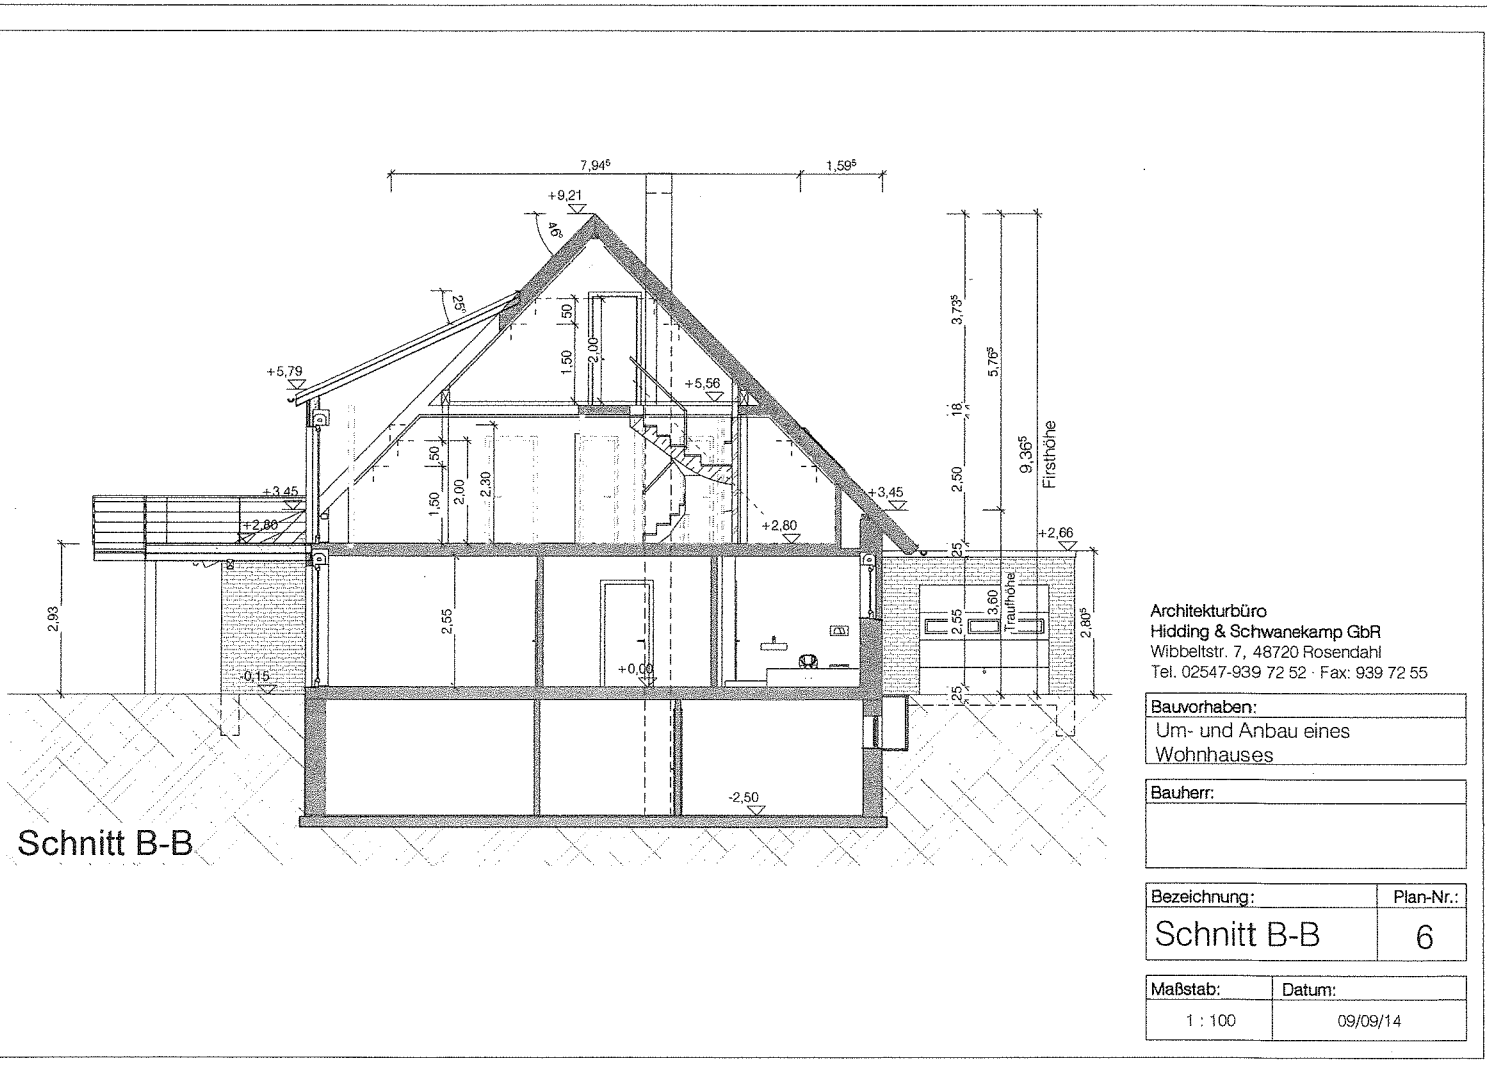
$7,94^5$
$1,59^5$
+9,21
46°
25°
+5,79
50
1,50
2,00
+5,56
$3,73^5$
$5,76^5$
18
50
1,50
2,00
2,30
2,50
$9,36^5$
Firsthöhe
+3,45
+2,80
+2,80
+3,45
25
+2,66
2,93
2,55
2,55
3,60
Traufhöhe
$2,80^5$
+0,00
-0,15
25
-2,50

Schnitt B-B

Architekturbüro
Hidding & Schwanekamp GbR
Wibbeltstr. 7, 48720 Rosendahl
Tel. 02547-939 72 52 · Fax: 939 72 55

Bauvorhaben:
Um- und Anbau eines Wohnhauses

Bauherr:

| Bezeichnung: | Plan-Nr.: |
|---|---|
| Schnitt B-B | 6 |

| Maßstab: | Datum: |
|---|---|
| 1 : 100 | 09/09/14 |